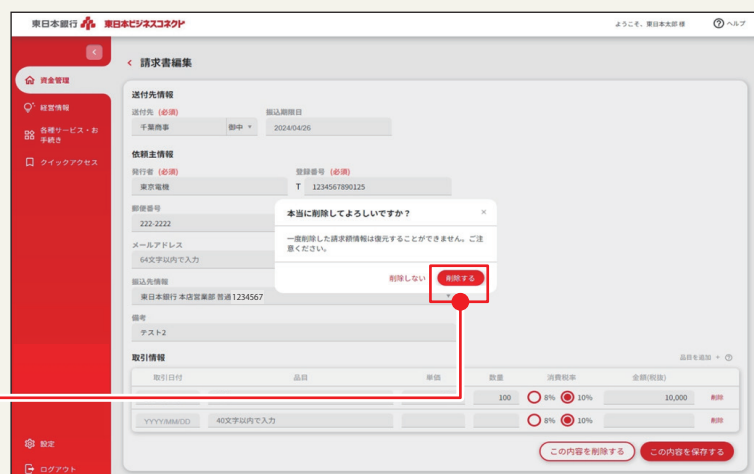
東日本銀行 東日本ビジネスコネクト

ようこそ、東日本太郎 様

ヘルプ

資金管理

経営情報

各種サービス・お手続き

クイックアクセス

設定

ログアウト

請求書編集

送付先情報

送付先 (必須)

千葉商事

御中

振込期限日

2024/04/26

依頼主情報

発行者 (必須)

東京電機

登録番号 (必須)

T 1234567890125

郵便番号

222-2222

メールアドレス

64文字以内で入力

振込先情報

東日本銀行 本店営業部 普通 1234567

備考

テスト2

取引情報

品目を追加 +

| 取引日付 | 品目 | 単価 | 数量 | 消費税率 | 金額(税抜) | |
|---|---|---|---|---|---|---|
| | | | 100 | 8% 10% | 10,000 | 削除 |
| YYYY/MM/DD | 40文字以内で入力 | | | 8% 10% | | 削除 |

この内容を削除する

この内容を保存する

本当に削除してよろしいですか？

×

一度削除した請求額情報は復元することができません。ご注意ください。

削除しない

削除する